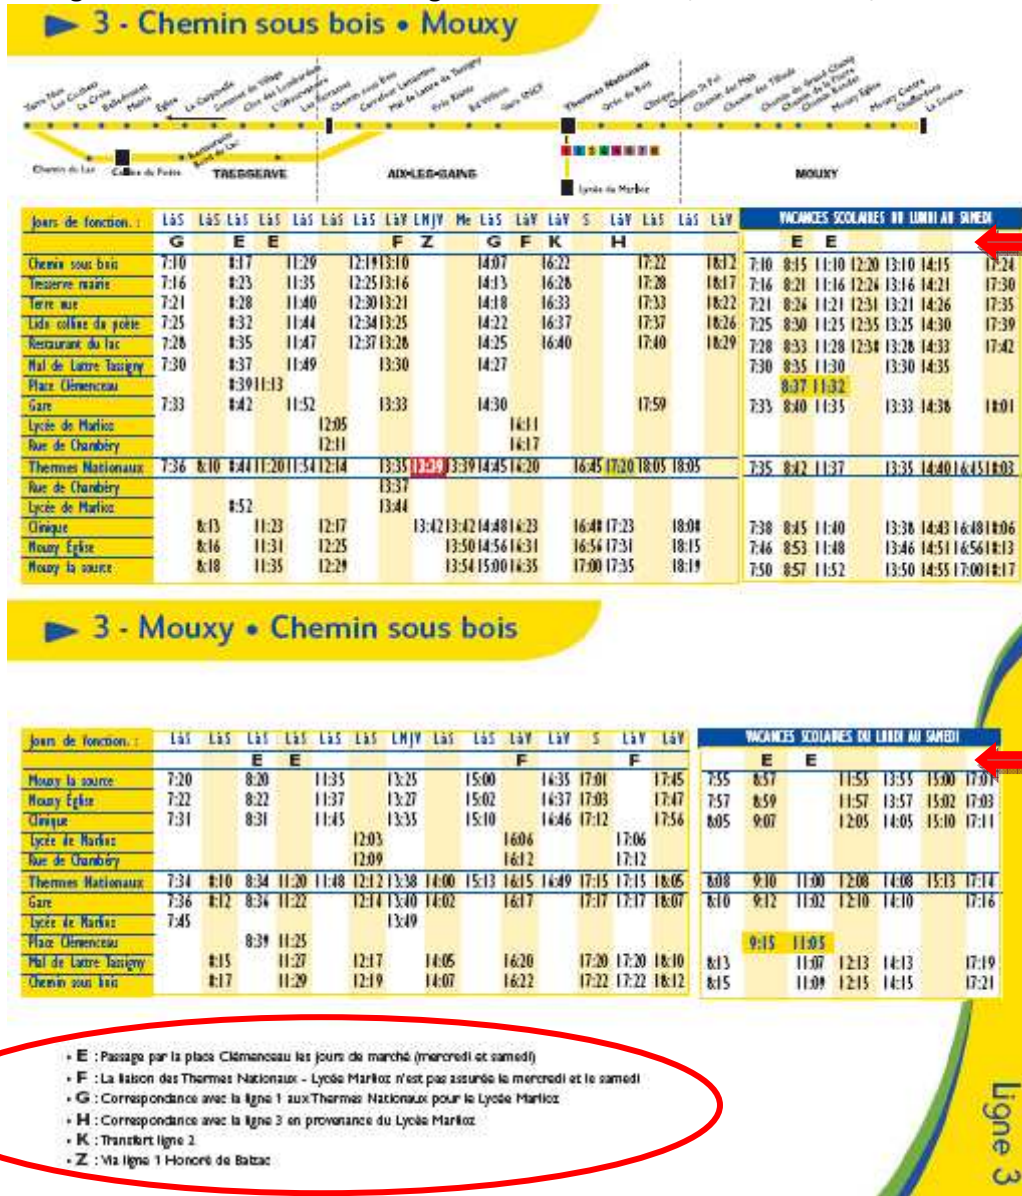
3 - Chemin sous bois • Mouxy

Chemin du Lac, Colline du Poète, TRESSERVE, AIX-LES-BAINS, Thermes Nationaux, Lycée du Marlioz, MOUXY

| Jours de fonction. : | LàS | LàS | LàS | LàS | LàS | LàS | LàS | LàV | LMJV | Me | LàS | LàV | LàV | S | LàV | LàS | LàS | LàV |
|---|---|---|---|---|---|---|---|---|---|---|---|---|---|---|---|---|---|---|
| | G | | E | E | | | | F | Z | | G | F | K | | H | | | |
| Chemin sous bois | 7:10 | | 8:17 | | 11:29 | | 12:19 | 13:10 | | | 14:07 | | 16:22 | | | 17:22 | | 18:12 |
| Tresserve mairie | 7:16 | | 8:23 | | 11:35 | | 12:25 | 13:16 | | | 14:13 | | 16:28 | | | 17:28 | | 18:17 |
| Terre nue | 7:21 | | 8:28 | | 11:40 | | 12:30 | 13:21 | | | 14:18 | | 16:33 | | | 17:33 | | 18:22 |
| Lido colline du poète | 7:25 | | 8:32 | | 11:44 | | 12:34 | 13:25 | | | 14:22 | | 16:37 | | | 17:37 | | 18:26 |
| Restaurant du lac | 7:28 | | 8:35 | | 11:47 | | 12:37 | 13:28 | | | 14:25 | | 16:40 | | | 17:40 | | 18:29 |
| Mal de Lattre Tassigny | 7:30 | | 8:37 | | 11:49 | | | 13:30 | | | 14:27 | | | | | | | |
| Place Clémenceau | | | 8:39 | 11:13 | | | | | | | | | | | | | | |
| Gare | 7:33 | | 8:42 | | 11:52 | | | 13:33 | | | 14:30 | | | | | 17:59 | | |
| Lycée de Marlioz | | | | | | 12:05 | | | | | | 16:11 | | | | | | |
| Rue de Chambéry | | | | | | 12:11 | | | | | | 16:17 | | | | | | |
| Thermes Nationaux | 7:36 | 8:10 | 8:44 | 11:20 | 11:54 | 12:14 | | 13:35 | 13:39 | 13:39 | 14:45 | 16:20 | | 16:45 | 17:20 | 18:05 | 18:05 | |
| Rue de Chambéry | | | | | | | | 13:37 | | | | | | | | | | |
| Lycée de Marlioz | | | 8:52 | | | | | 13:44 | | | | | | | | | | |
| Clinique | | 8:13 | | 11:23 | | 12:17 | | | 13:42 | 13:42 | 14:48 | 16:23 | | 16:48 | 17:23 | | 18:08 | |
| Mouxy Eglise | | 8:16 | | 11:31 | | 12:25 | | | 13:50 | 14:56 | 16:31 | | | 16:56 | 17:31 | | 18:15 | |
| Mouxy la source | | 8:18 | | 11:35 | | 12:29 | | | 13:54 | 15:00 | 16:35 | | | 17:00 | 17:35 | | 18:19 | |

VACANCES SCOLAIRES DU LUNDI AU SAMEDI

| | | E | E | | | | |
|---|---|---|---|---|---|---|---|
| 7:10 | 8:15 | 11:10 | 12:20 | 13:10 | 14:15 | | 17:24 |
| 7:16 | 8:21 | 11:16 | 12:24 | 13:16 | 14:21 | | 17:30 |
| 7:21 | 8:26 | 11:21 | 12:31 | 13:21 | 14:26 | | 17:35 |
| 7:25 | 8:30 | 11:25 | 12:35 | 13:25 | 14:30 | | 17:39 |
| 7:28 | 8:33 | 11:28 | 12:38 | 13:28 | 14:33 | | 17:42 |
| 7:30 | 8:35 | 11:30 | | 13:30 | 14:35 | | |
| | 8:37 | 11:32 | | | | | |
| 7:33 | 8:40 | 11:35 | | 13:33 | 14:38 | | 18:01 |
| 7:35 | 8:42 | 11:37 | | 13:35 | 14:40 | 16:45 | 18:03 |
| 7:38 | 8:45 | 11:40 | | 13:38 | 14:43 | 16:48 | 18:06 |
| 7:46 | 8:53 | 11:48 | | 13:46 | 14:51 | 16:56 | 18:13 |
| 7:50 | 8:57 | 11:52 | | 13:50 | 14:55 | 17:00 | 18:17 |

3 - Mouxy • Chemin sous bois

| Jours de fonction. : | LàS | LàS | LàS | LàS | LàS | LàS | LMJV | LàS | LàS | LàV | LàV | S | LàV | LàV |
|---|---|---|---|---|---|---|---|---|---|---|---|---|---|---|
| | | | E | E | | | | | | F | | | F | |
| Mouxy la source | 7:20 | | 8:20 | | 11:35 | | 13:25 | | 15:00 | | 16:35 | 17:01 | | 17:45 |
| Mouxy Eglise | 7:22 | | 8:22 | | 11:37 | | 13:27 | | 15:02 | | 16:37 | 17:03 | | 17:47 |
| Clinique | 7:31 | | 8:31 | | 11:45 | | 13:35 | | 15:10 | | 16:46 | 17:12 | | 17:56 |
| Lycée de Marlioz | | | | | | 12:03 | | | | 16:06 | | | 17:06 | |
| Rue de Chambéry | | | | | | 12:09 | | | | 16:12 | | | 17:12 | |
| Thermes Nationaux | 7:34 | 8:10 | 8:34 | 11:20 | 11:48 | 12:12 | 13:38 | 14:00 | 15:13 | 16:15 | 16:49 | 17:15 | 17:15 | 18:05 |
| Gare | 7:36 | 8:12 | 8:36 | 11:22 | | 12:14 | 13:40 | 14:02 | | 16:17 | | 17:17 | 17:17 | 18:07 |
| Lycée de Marlioz | 7:45 | | | | | | 13:49 | | | | | | | |
| Place Clémenceau | | | 8:39 | 11:25 | | | | | | | | | | |
| Mal de Lattre Tassigny | | 8:15 | | 11:27 | | 12:17 | | 14:05 | | 16:20 | | 17:20 | 17:20 | 18:10 |
| Chemin sous bois | | 8:17 | | 11:29 | | 12:19 | | 14:07 | | 16:22 | | 17:22 | 17:22 | 18:12 |

VACANCES SCOLAIRES DU LUNDI AU SAMEDI

| | E | E | | | | |
|---|---|---|---|---|---|---|
| 7:55 | 8:57 | | 11:55 | 13:55 | 15:00 | 17:01 |
| 7:57 | 8:59 | | 11:57 | 13:57 | 15:02 | 17:03 |
| 8:05 | 9:07 | | 12:05 | 14:05 | 15:10 | 17:11 |
| 8:08 | 9:10 | 11:00 | 12:08 | 14:08 | 15:13 | 17:14 |
| 8:10 | 9:12 | 11:02 | 12:10 | 14:10 | | 17:16 |
| | 9:15 | 11:05 | | | | |
| 8:13 | | 11:07 | 12:13 | 14:13 | | 17:19 |
| 8:15 | | 11:09 | 12:15 | 14:15 | | 17:21 |

• E : Passage par la place Clémenceau les jours de marché (mercredi et samedi)
• F : La liaison des Thermes Nationaux - Lycée Marlioz n'est pas assurée le mercredi et le samedi
• G : Correspondance avec la ligne 1 aux Thermes Nationaux pour le Lycée Marlioz
• H : Correspondance avec la ligne 3 en provenance du Lycée Marlioz
• K : Transfert ligne 2
• Z : Via ligne 1 Honoré de Balzac

Ligne 3